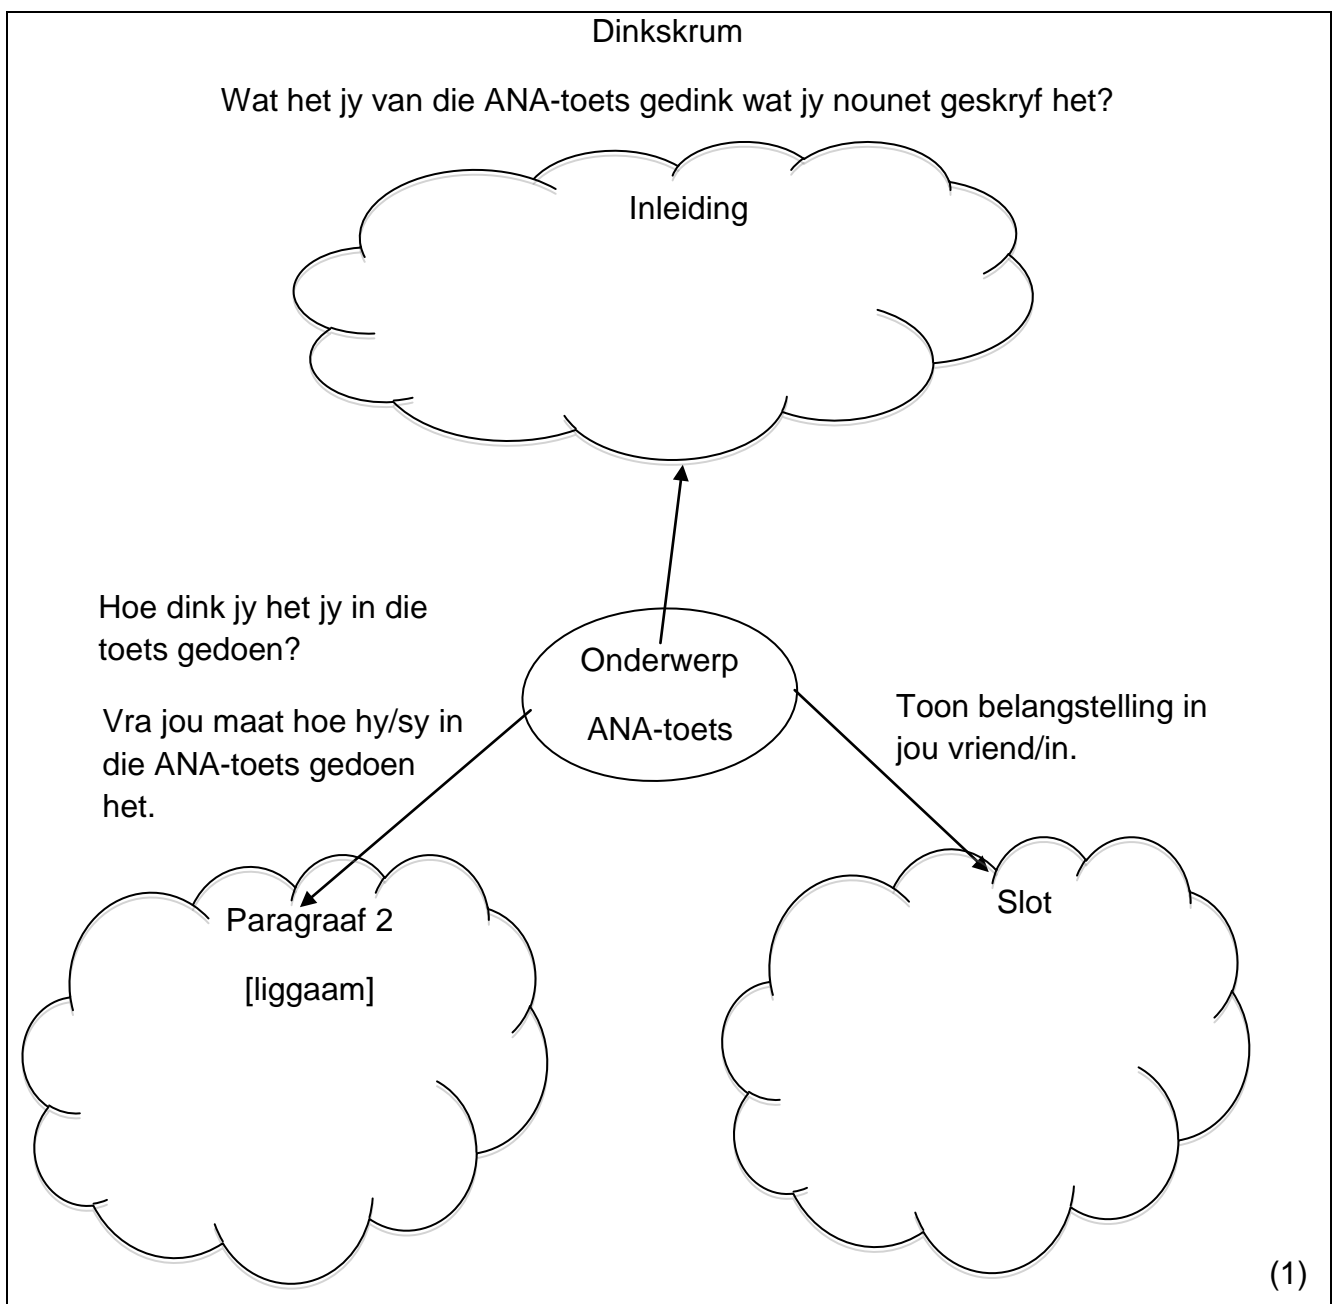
Dinkskrum

Wat het jy van die ANA-toets gedink wat jy nounet geskryf het?

Inleiding

Hoe dink jy het jy in die toets gedoen?

Onderwerp

ANA-toets

Vra jou maat hoe hy/sy in die ANA-toets gedoen het.

Toon belangstelling in jou vriend/in.

Paragraaf 2

[liggaam]

Slot

(1)